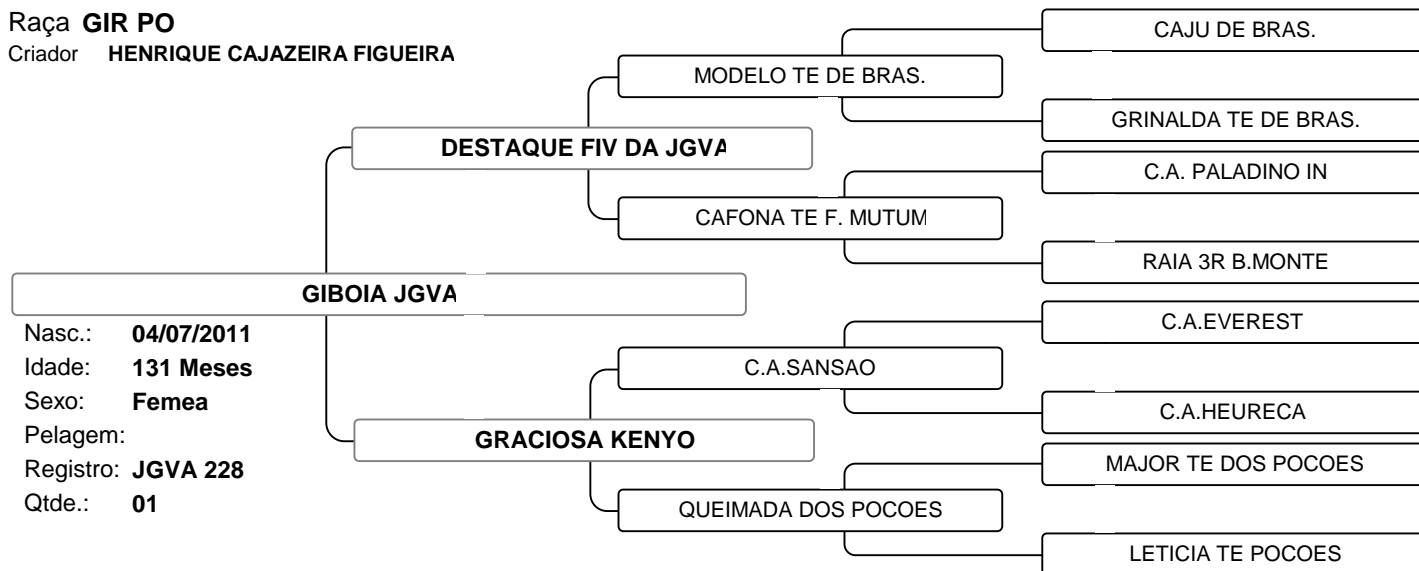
Raça GIR PO
Criador HENRIQUE CAJAZEIRA FIGUEIRA

GIBOIA JGVA

Nasc.: 04/07/2011
Idade: 131 Meses
Sexo: Femea
Pelagem:
Registro: JGVA 228
Qtde.: 01

DESTAQUE FIV DA JGVA

GRACIOSA KENYO

MODELO TE DE BRAS.

CAFONA TE F. MUTUM

C.A.SANSAO

QUEIMADA DOS POCOES

CAJU DE BRAS.

GRINALDA TE DE BRAS.

C.A. PALADINO IN

RAIA 3R B.MONTE

C.A.EVEREST

C.A.HEURECA

MAJOR TE DOS POCOES

LETICIA TE POCOES